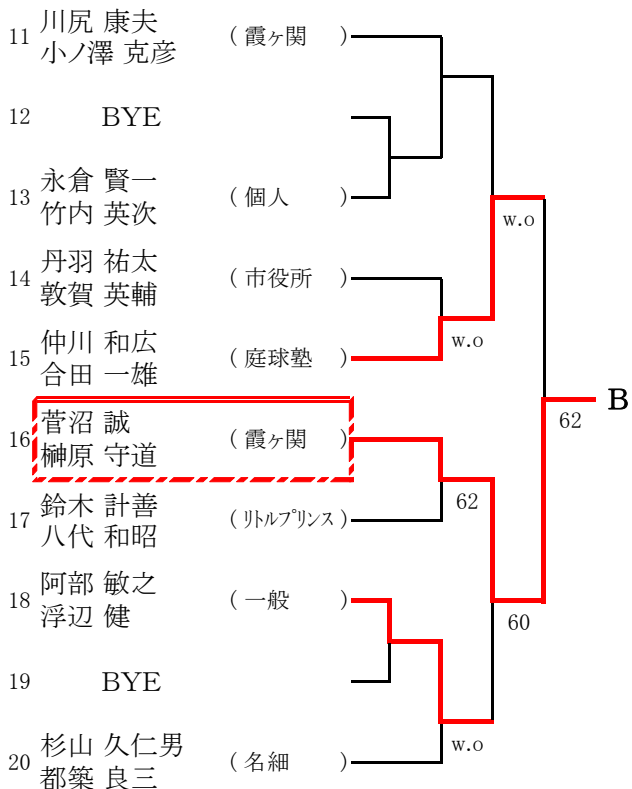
11 川尻 康夫 小ノ澤 克彦 （霞ヶ関）

12 BYE

13 永倉 賢一 竹内 英次 （個人）

14 丹羽 祐太 敦賀 英輔 （市役所）

15 仲川 和広 合田 一雄 （庭球塾）

16 菅沼 誠 榊原 守道 （霞ヶ関）

17 鈴木 計善 八代 和昭 （リトルプリンス）

18 阿部 敏之 浮辺 健 （一般）

19 BYE

20 杉山 久仁男 都築 良三 （名細）

w.o

w.o

62

62

60

w.o

B